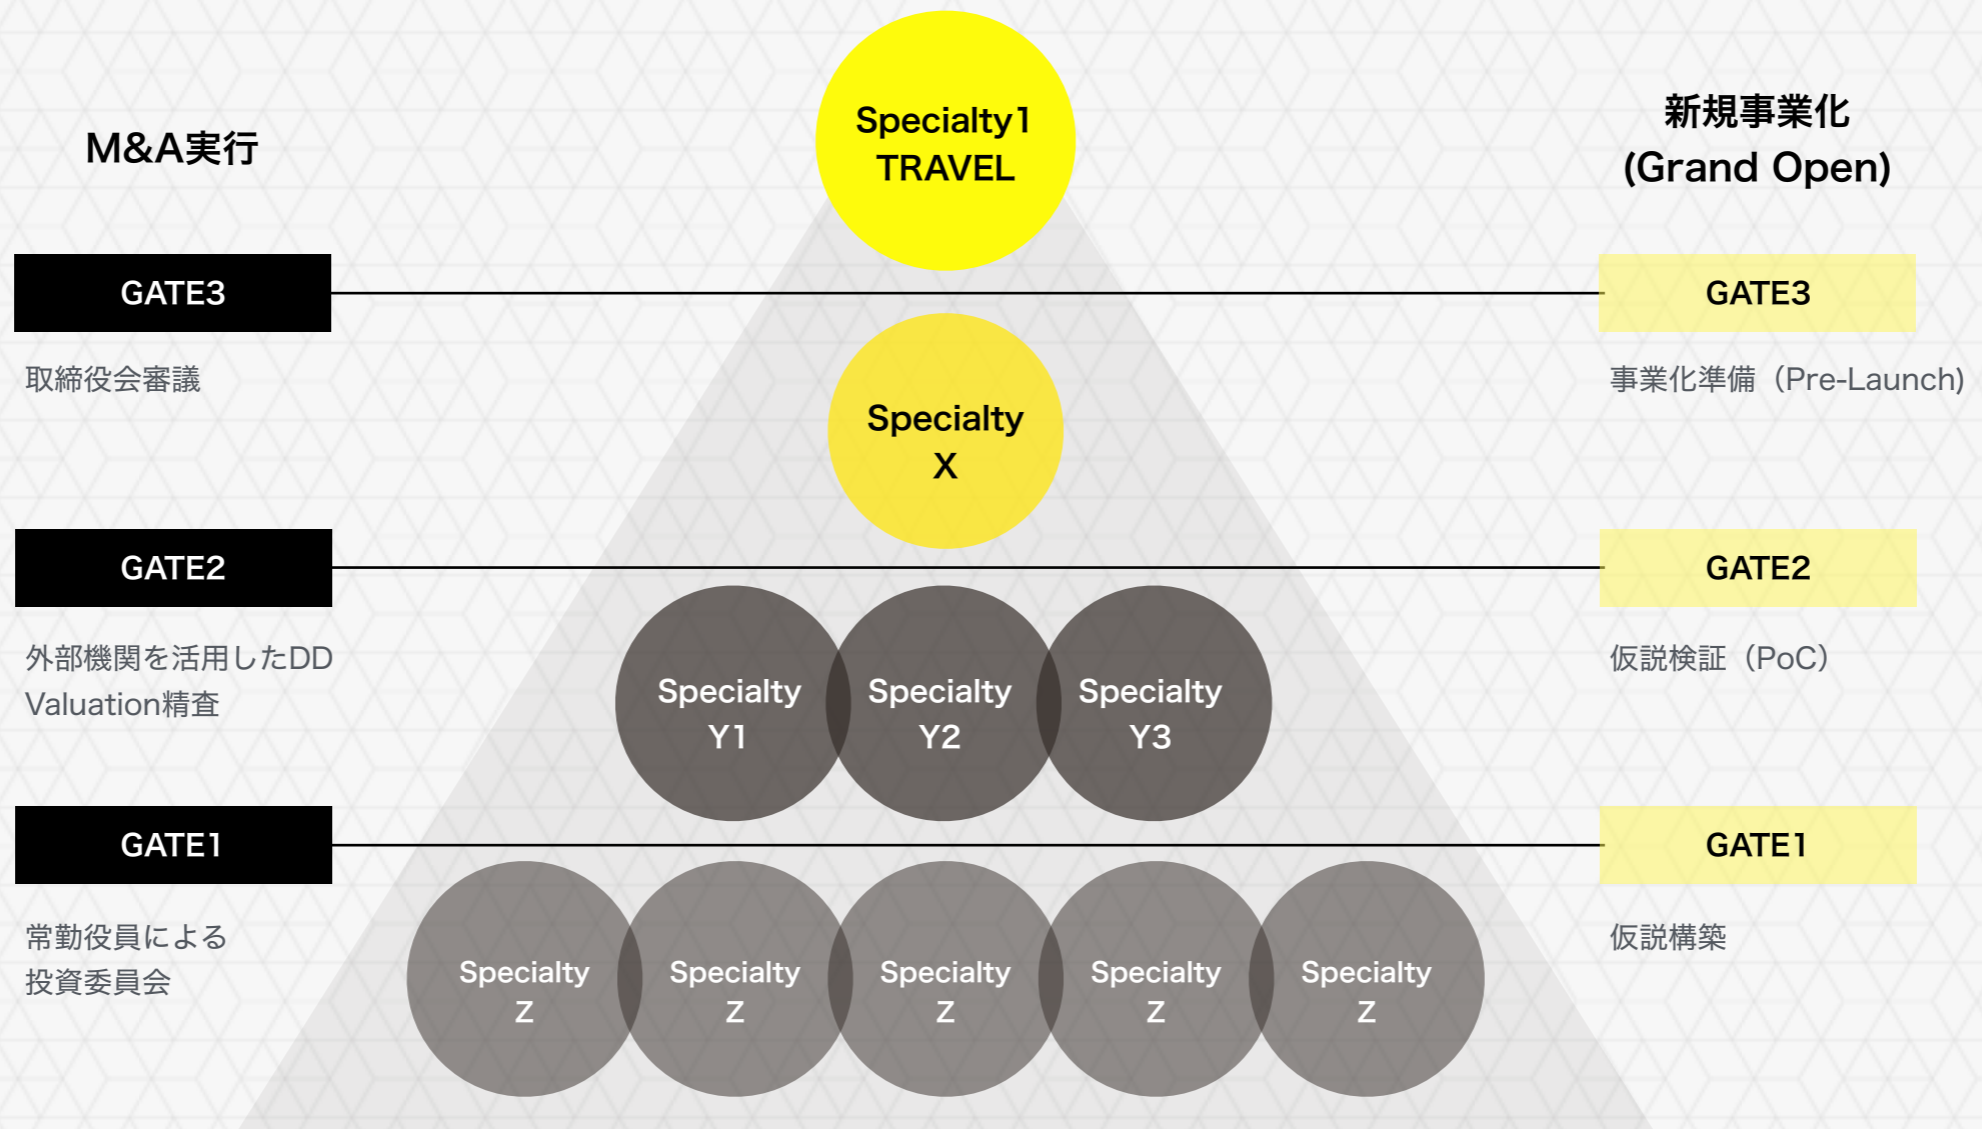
M&A実行

Specialty1
TRAVEL

新規事業化
(Grand Open)

GATE3

GATE3

取締役会審議

事業化準備（Pre-Launch)

Specialty
X

GATE2

GATE2

外部機関を活用したDD
Valuation精査

Specialty
Y1

Specialty
Y2

Specialty
Y3

仮説検証（PoC）

GATE1

GATE1

常勤役員による
投資委員会

Specialty
Z

Specialty
Z

Specialty
Z

Specialty
Z

Specialty
Z

仮説構築